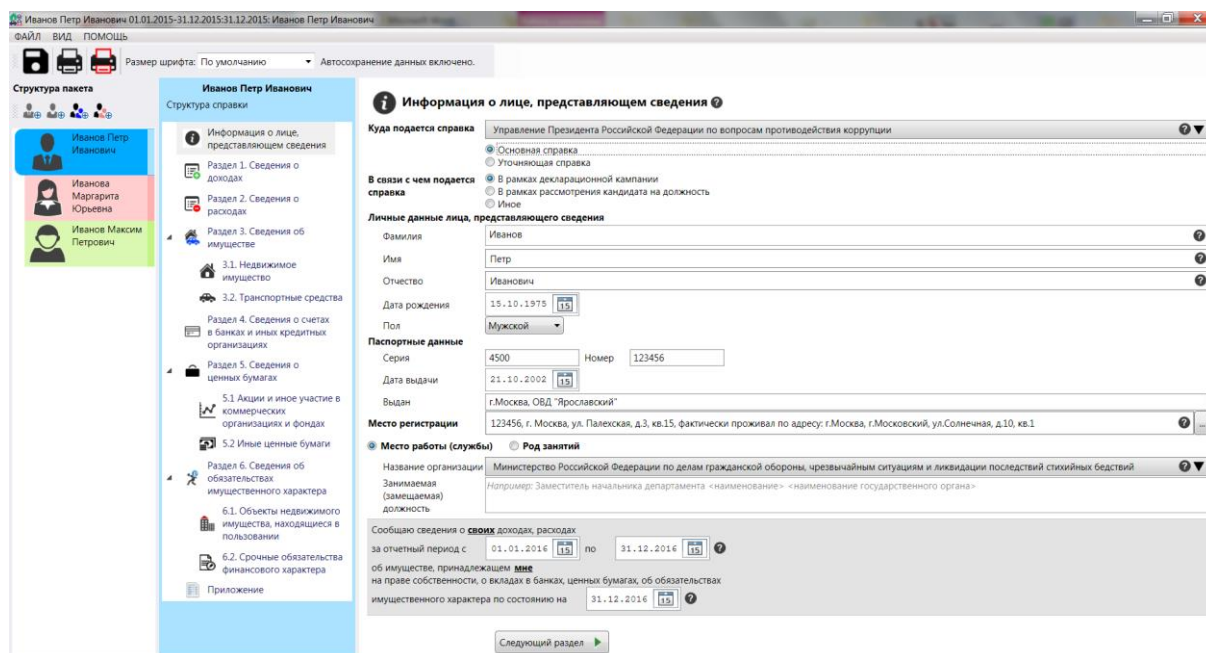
Иванов Петр Иванович 01.01.2015-31.12.2015:31.12.2015: Иванов Петр Иванович

ФАЙЛ ВИД ПОМОЩЬ

Размер шрифта: По умолчанию ▾ Автосохранение данных включено.

Структура пакета

Иванов Петр Иванович

Иванова Маргарита Юрьевна

Иванов Максим Петрович

Иванов Петр Иванович
Структура справки

Информация о лице, представляющем сведения

Раздел 1. Сведения о доходах

Раздел 2. Сведения о расходах

Раздел 3. Сведения об имуществе

3.1. Недвижимое имущество

3.2. Транспортные средства

Раздел 4. Сведения о счетах в банках и иных кредитных организациях

Раздел 5. Сведения о ценных бумагах

5.1 Акции и иное участие в коммерческих организациях и фондах

5.2 Иные ценные бумаги

Раздел 6. Сведения об обязательствах имущественного характера

6.1. Объекты недвижимого имущества, находящиеся в пользовании

6.2. Срочные обязательства финансового характера

Приложение

Информация о лице, представляющем сведения

Куда подается справка | Управление Президента Российской Федерации по вопросам противодействия коррупции

Основная справка
Уточняющая справка

В связи с чем подается справка
В рамках декларационной кампании
В рамках рассмотрения кандидата на должность
Иное

Личные данные лица, представляющего сведения

Фамилия | Иванов
Имя | Петр
Отчество | Иванович
Дата рождения | 15.10.1975
Пол | Мужской

Паспортные данные
Серия | 4500 | Номер | 123456
Дата выдачи | 21.10.2002
Выдан | г.Москва, ОВД "Ярославский"

Место регистрации | 123456, г. Москва, ул. Палехская, д.3, кв.15, фактически проживал по адресу: г.Москва, г.Московский, ул.Солнечная, д.10, кв.1

Место работы (службы) Род занятий

Название организации | Министерство Российской Федерации по делам гражданской обороны, чрезвычайным ситуациям и ликвидации последствий стихийных бедствий

Занимаемая (замещаемая) должность | Например: Заместитель начальника департамента <наименование> <наименование государственного органа>

Сообщаю сведения о своих доходах, расходах
за отчетный период с 01.01.2016 по 31.12.2016
об имуществе, принадлежащем мне
на праве собственности, о вкладах в банках, ценных бумагах, об обязательствах
имущественного характера по состоянию на 31.12.2016

Следующий раздел